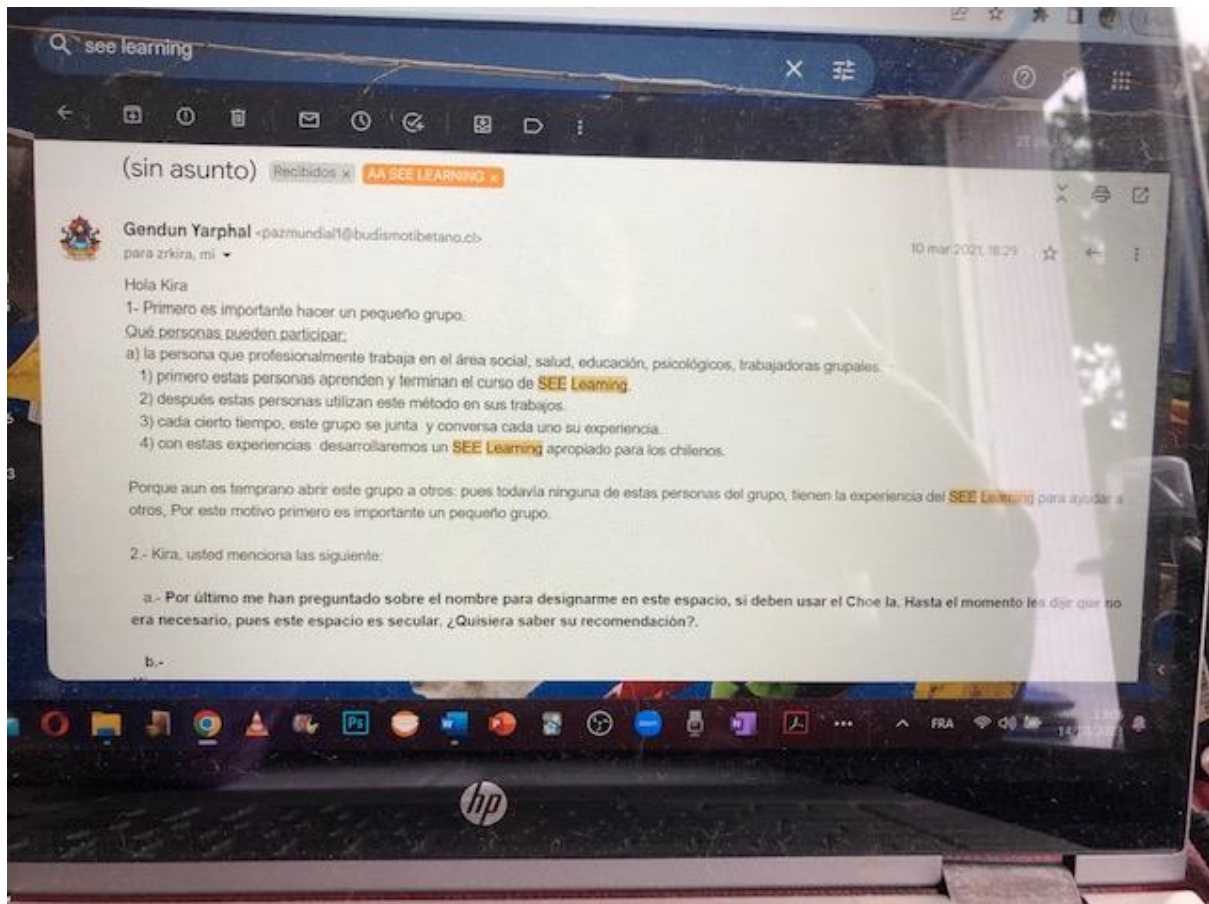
see learning

(sin asunto) Recibidos x AA SEE LEARNING x

Gendun Yarphal <pazmundial1@budismotibetano.cl>
para zrkira, mí

10 mar 2021, 18:29

Hola Kira
1- Primero es importante hacer un pequeño grupo.
Qué personas pueden participar:
a) la persona que profesionalmente trabaja en el área social, salud, educación, psicológicos, trabajadoras grupales.
1) primero estas personas aprenden y terminan el curso de SEE Learning.
2) después estas personas utilizan este método en sus trabajos.
3) cada cierto tiempo, este grupo se junta y conversa cada uno su experiencia.
4) con estas experiencias desarrollaremos un SEE Learning apropiado para los chilenos.

Porque aun es temprano abrir este grupo a otros: pues todavía ninguna de estas personas del grupo, tienen la experiencia del SEE Learning para ayudar a otros, Por este motivo primero es importante un pequeño grupo.

2.- Kira, usted menciona las siguiente:

a.- Por último me han preguntado sobre el nombre para designarme en este espacio, si deben usar el Choe la. Hasta el momento les dije que no era necesario, pues este espacio es secular. ¿Quisiera saber su recomendación?.

b.-

FRA

hp